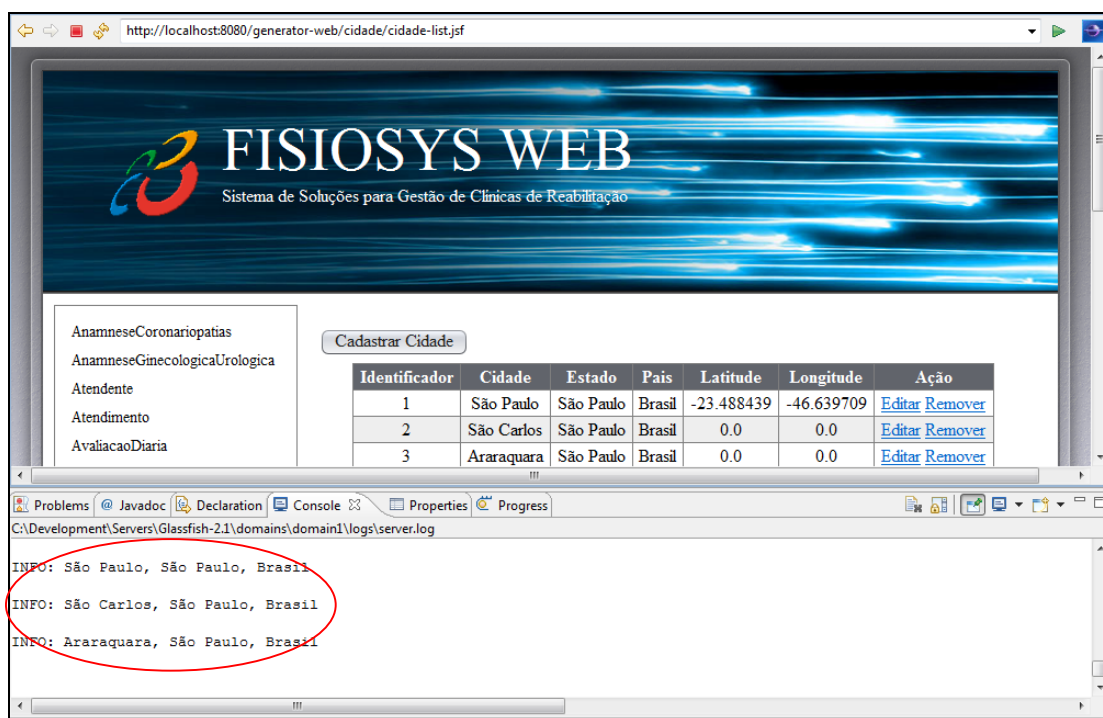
http://localhost:8080/generator-web/cidade/cidade-list.jsf

FISIOSYS WEB

Sistema de Soluções para Gestão de Clínicas de Reabilitação

AnamneseCoronariopatias
AnamneseGinecologicaUrologica
Atendente
Atendimento
AvaliacaoDiaria

Cadastrar Cidade

| Identificador | Cidade | Estado | Pais | Latitude | Longitude | Ação |
|---|---|---|---|---|---|---|
| 1 | São Paulo | São Paulo | Brasil | -23.488439 | -46.639709 | Editar Remover |
| 2 | São Carlos | São Paulo | Brasil | 0.0 | 0.0 | Editar Remover |
| 3 | Araraquara | São Paulo | Brasil | 0.0 | 0.0 | Editar Remover |

Problems @ Javadoc Declaration Console Properties Progress

C:\Development\Servers\Glassfish-2.1\domains\domain1\logs\server.log

INFO: São Paulo, São Paulo, Brasil

INFO: São Carlos, São Paulo, Brasil

INFO: Araraquara, São Paulo, Brasil